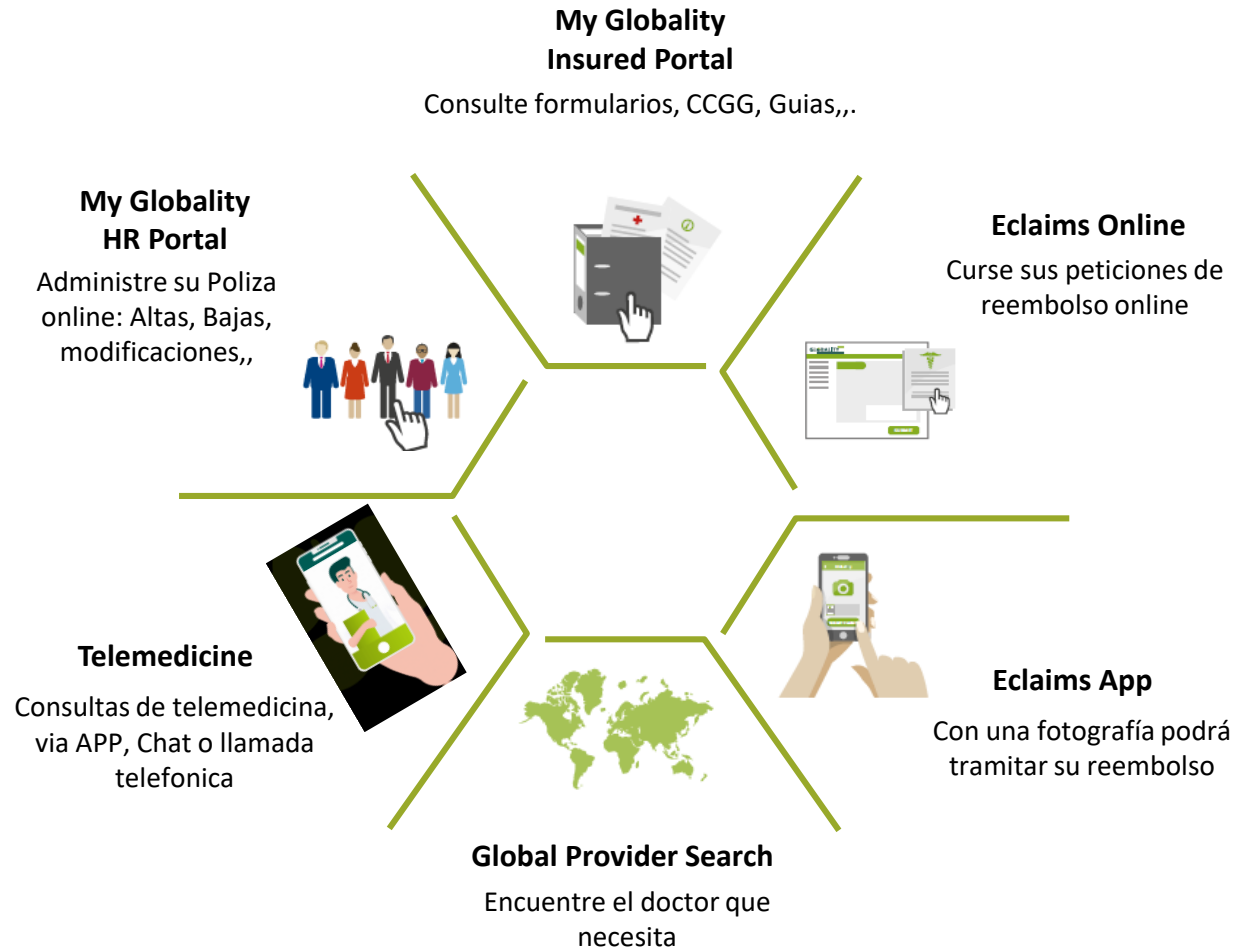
My Globality
Insured Portal
Consulte formularios, CCGG, Guias,,.

My Globality
HR Portal
Administre su Poliza online: Altas, Bajas, modificaciones,,

Eclaims Online
Curse sus peticiones de reembolso online

Telemedicine
Consultas de telemedicina, via APP, Chat o llamada telefonica

Eclaims App
Con una fotografía podrá tramitar su reembolso

Global Provider Search
Encuentre el doctor que necesita